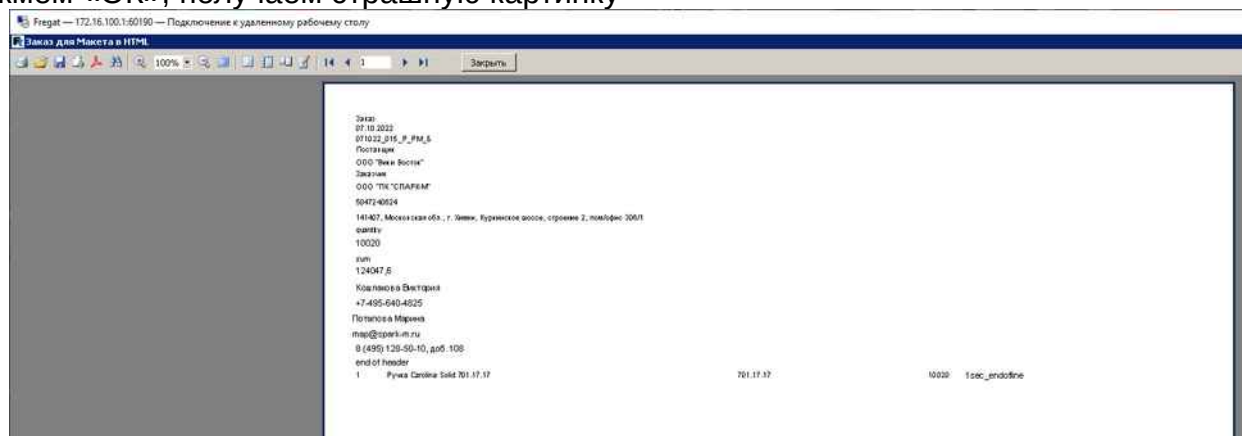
жмем «OK», получаем страшную картинку

Fregat — 172.16.100.1:60190 — Подключение к удаленному рабочему столу

Заказ для Макета в HTML

100%

1

Закрыть

Заказ
07.10.2022
071022_015_P_PM_5
Поставщик
ООО "Вики Восток"
Заказчик
ООО "ПК "СПАРКМ"
5047240624
141407, Московская обл., г. Химки, Куркинское шоссе, строение 2, пом/офис 306/1
quantity
10020
sum
124047,6
Кошлакова Виктория
+7-495-640-4625
Потапова Марина
map@spark-m.ru
8 (495) 120-50-10, доб.108
end of header
1 Ручка Carolina Solid 701.17.17 701.17.17 10020 1sec_endofline